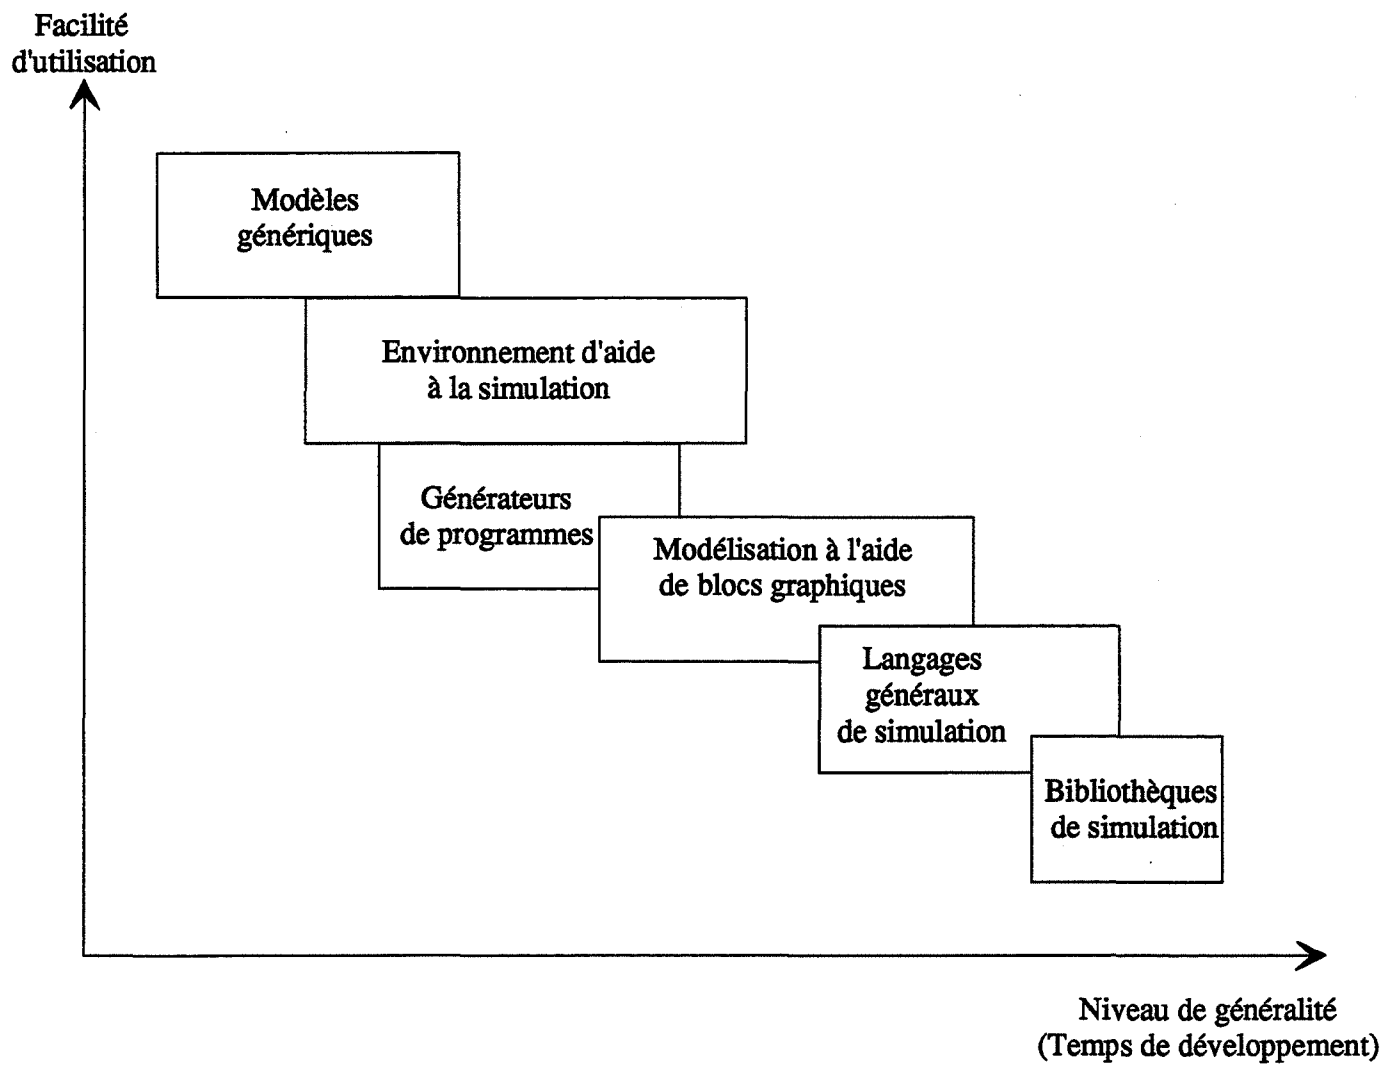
Facilité
d'utilisation

Modèles
génériques

Environnement d'aide
à la simulation

Générateurs
de programmes

Modélisation à l'aide
de blocs graphiques

Langages
généraux
de simulation

Bibliothèques
de simulation

Niveau de généralité
(Temps de développement)